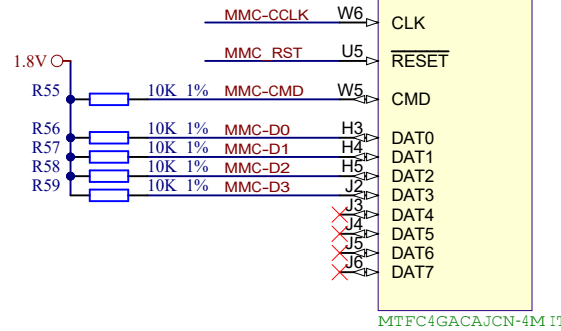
MMC-CCLK W6 CLK

MMC_RST U5 $\overline{\text{RESET}}$

1.8V

R55 10K 1% MMC-CMD W5 CMD

R56 10K 1% MMC-D0 H3 DAT0

R57 10K 1% MMC-D1 H4 DAT1

R58 10K 1% MMC-D2 H5 DAT2

R59 10K 1% MMC-D3 J2 DAT3

J3 DAT4

J4 DAT5

J5 DAT6

J6 DAT7

MTFC4GACAJCN-4M IT